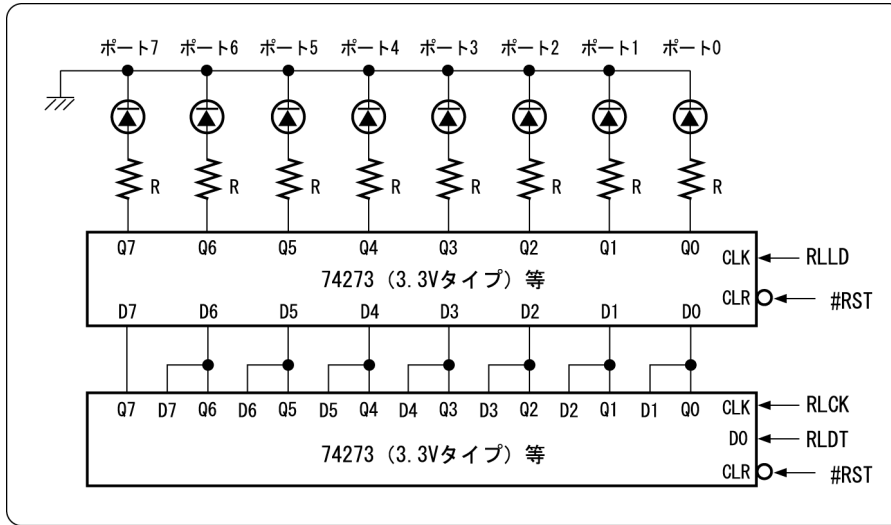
ポート7 ポート6 ポート5 ポート4 ポート3 ポート2 ポート1 ポート0

R R R R R R R R

Q7 Q6 Q5 Q4 Q3 Q2 Q1 Q0 CLK ← RLLD
74273（3.3Vタイプ）等
CLR ← #RST
D7 D6 D5 D4 D3 D2 D1 D0

Q7 D7 Q6 D6 Q5 D5 Q4 D4 Q3 D3 Q2 D2 Q1 D1 Q0 CLK ← RLCK
D0 ← RLDT
74273（3.3Vタイプ）等
CLR ← #RST